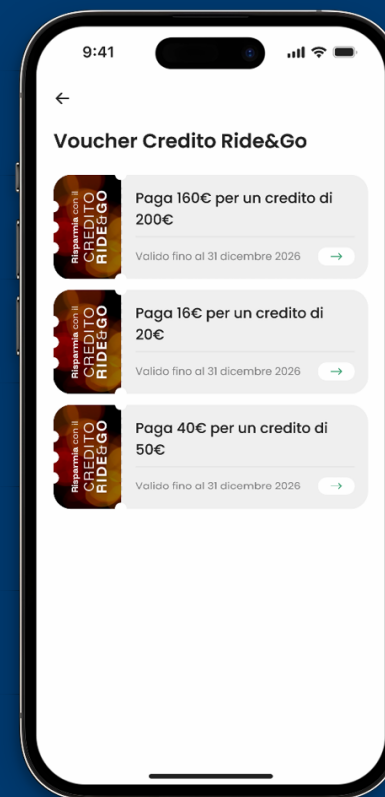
9:41

←

Voucher Credito Ride&Go

Risparmia con il CREDITO RIDE&GO

Paga 160€ per un credito di 200€

Valido fino al 31 dicembre 2026 →

Risparmia con il CREDITO RIDE&GO

Paga 16€ per un credito di 20€

Valido fino al 31 dicembre 2026 →

Risparmia con il CREDITO RIDE&GO

Paga 40€ per un credito di 50€

Valido fino al 31 dicembre 2026 →